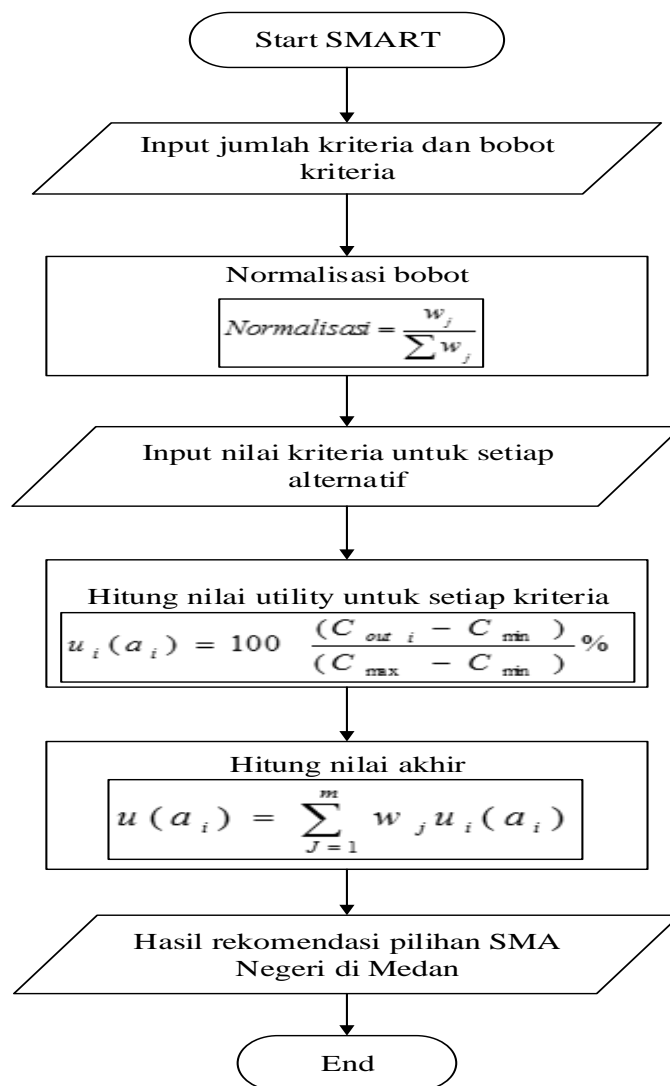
Start SMART

Input jumlah kriteria dan bobot kriteria

Normalisasi bobot

$Normalisasi = \frac{w_j}{\sum w_j}$

Input nilai kriteria untuk setiap alternatif

Hitung nilai utility untuk setiap kriteria

$u_i(a_i) = 100 \frac{(C_{out\ i} - C_{min})}{(C_{max} - C_{min})}\%$

Hitung nilai akhir

$u(a_i) = \sum_{J=1}^{m} w_j u_i(a_i)$

Hasil rekomendasi pilihan SMA Negeri di Medan

End